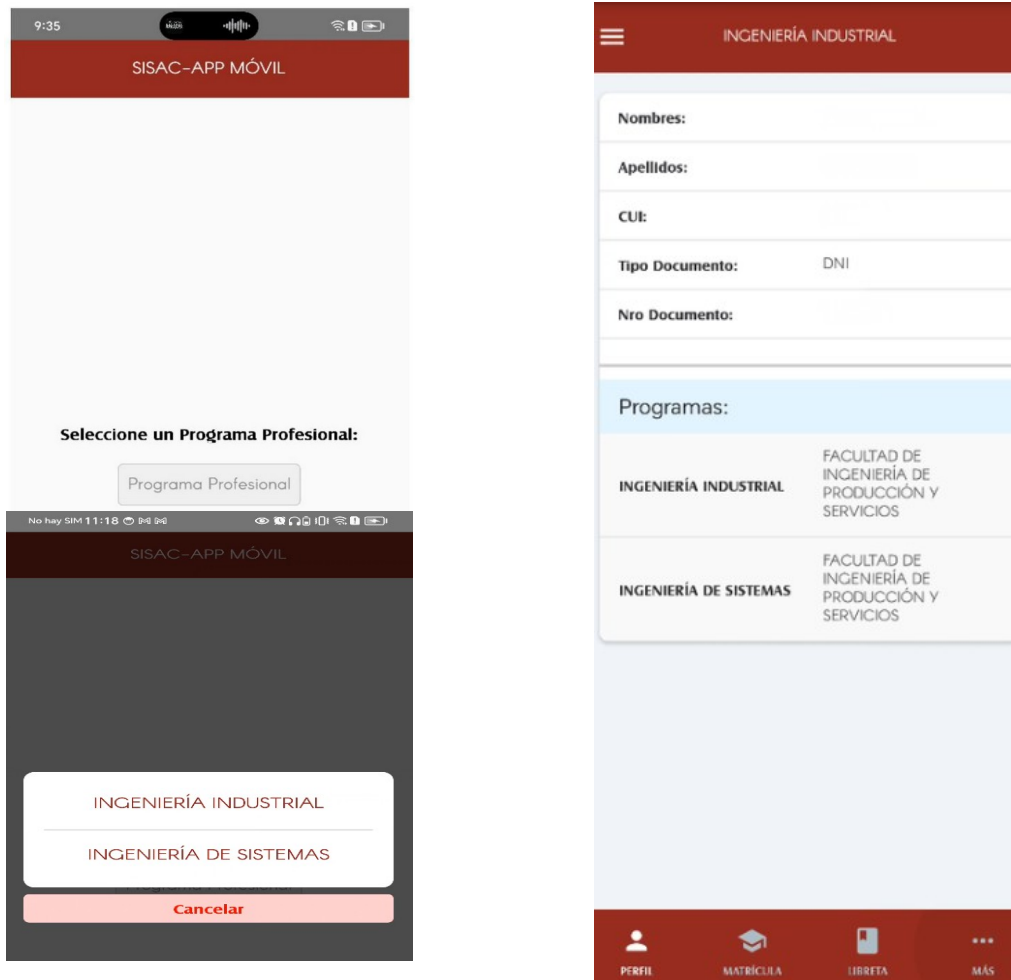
9:35

SISAC-APP MÓVIL

Seleccione un Programa Profesional:

Programa Profesional

No hay SIM 11:18

SISAC-APP MÓVIL

INGENIERÍA INDUSTRIAL

INGENIERÍA DE SISTEMAS

Cancelar

INGENIERÍA INDUSTRIAL

| | |
|---|---|
| Nombres: | |
| Apellidos: | |
| CUI: | |
| Tipo Documento: | DNI |
| Nro Documento: | |

Programas:

| | |
|---|---|
| INGENIERÍA INDUSTRIAL | FACULTAD DE INGENIERÍA DE PRODUCCIÓN Y SERVICIOS |
| INGENIERÍA DE SISTEMAS | FACULTAD DE INGENIERÍA DE PRODUCCIÓN Y SERVICIOS |

PERFIL MATRÍCULA LIBRETA MÁS